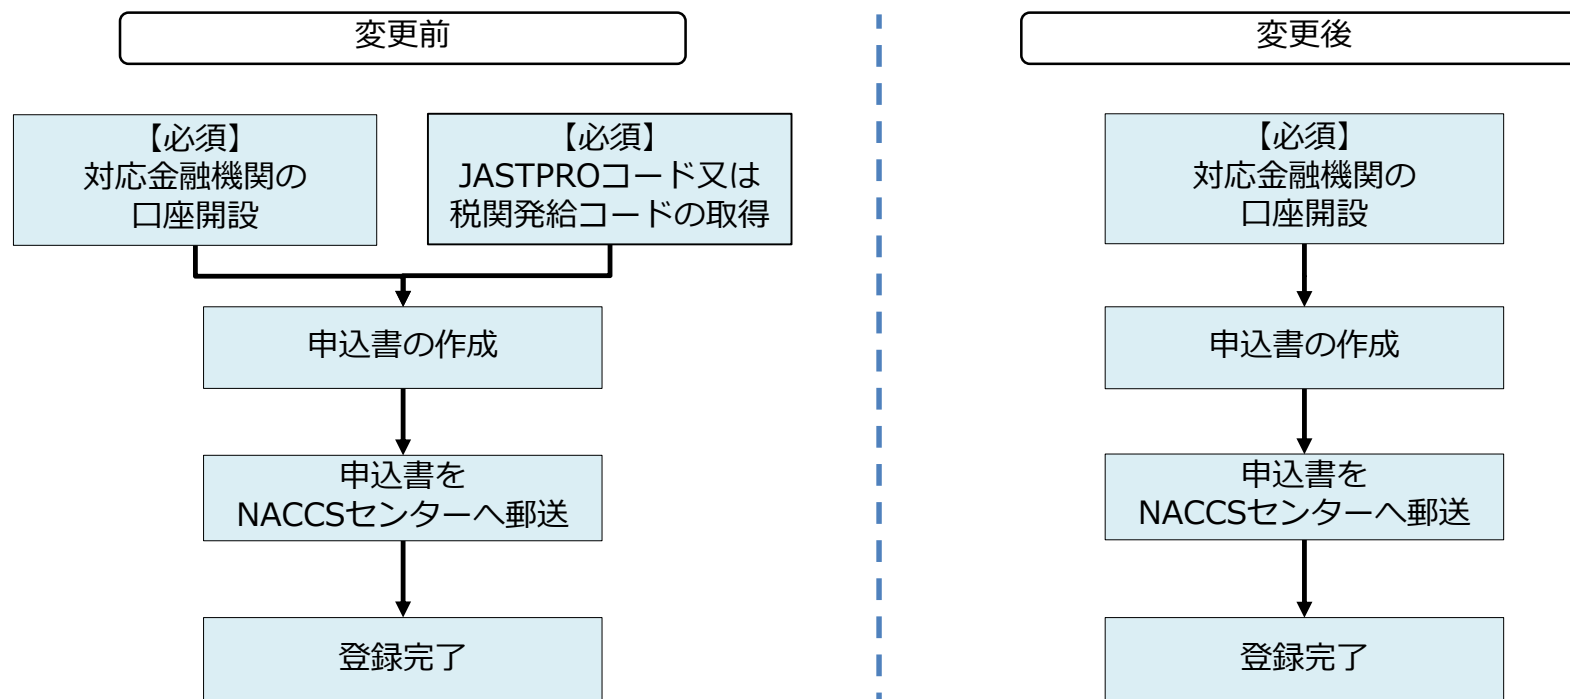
変更前

【必須】
対応金融機関の
口座開設

【必須】
JASTPROコード又は
税関発給コードの取得

申込書の作成

申込書を
NACCSセンターへ郵送

登録完了

変更後

【必須】
対応金融機関の
口座開設

申込書の作成

申込書を
NACCSセンターへ郵送

登録完了